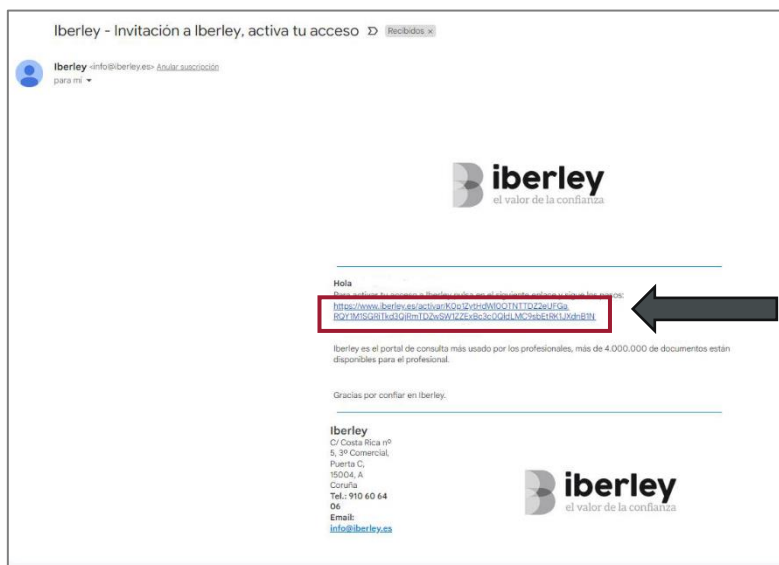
Iberley - Invitación a Iberley, activa tu acceso Recibidos ×

Iberley <info@iberley.es> Anular suscripción
para mí

iberley
el valor de la confianza

Hola
Para activar tu acceso a Iberley pulsa en el siguiente enlace y sigue los pasos:
https://www.iberley.es/activar/KOp1ZvtHdWlOOTNTTDZ2eUFGa RQY1M1SGRiTkd3QjRmTDZwSW1ZZEx8c3cOQldLMC9sbEtRK1JXdnB1N

Iberley es el portal de consulta más usado por los profesionales, más de 4.000.000 de documentos están disponibles para el profesional.

Gracias por confiar en Iberley.

Iberley
C/ Costa Rica nº 5, 3º Comercial, Puerta C, 15004, A Coruña
Tel.: 910 60 64 06
Email:
info@iberley.es

iberley
el valor de la confianza